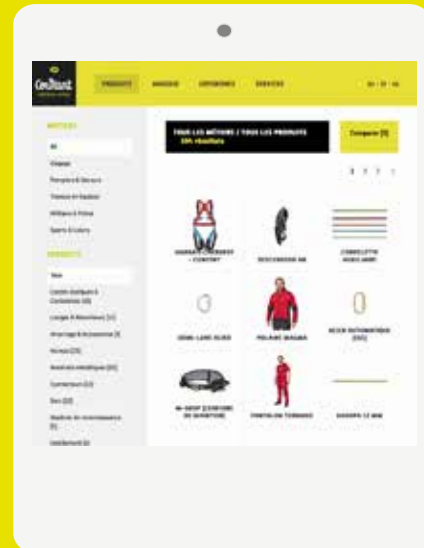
Courant

PRODUITS MARQUES EXPERTISES SERVICES FR / EN / NL

MÉTIERS
All
Élagage
Pompiers & Secours
Travaux en hauteur
Militaires & Police
Sports & Loisirs

PRODUITS
Tous
Cordes dynamiques & Cordelettes (48)
Longes & Absorbeurs (11)
Ancrage & Accessoires (9)
Harnais (23)
Anneaux métalliques (20)
Connecteurs (12)
Bloqueurs (10)
Système de descente / sauvetage (5)
Vêtements (6)

TOUS LES MÉTIERS / TOUS LES PRODUITS
224 résultats

Comparer (0)

1 2 3 >

HARNAIS CONFORT + CONFORT
DESCENDEUR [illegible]
CORDELETTE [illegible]
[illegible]
POLAIRE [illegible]
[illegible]
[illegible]
PANTALON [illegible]
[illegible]